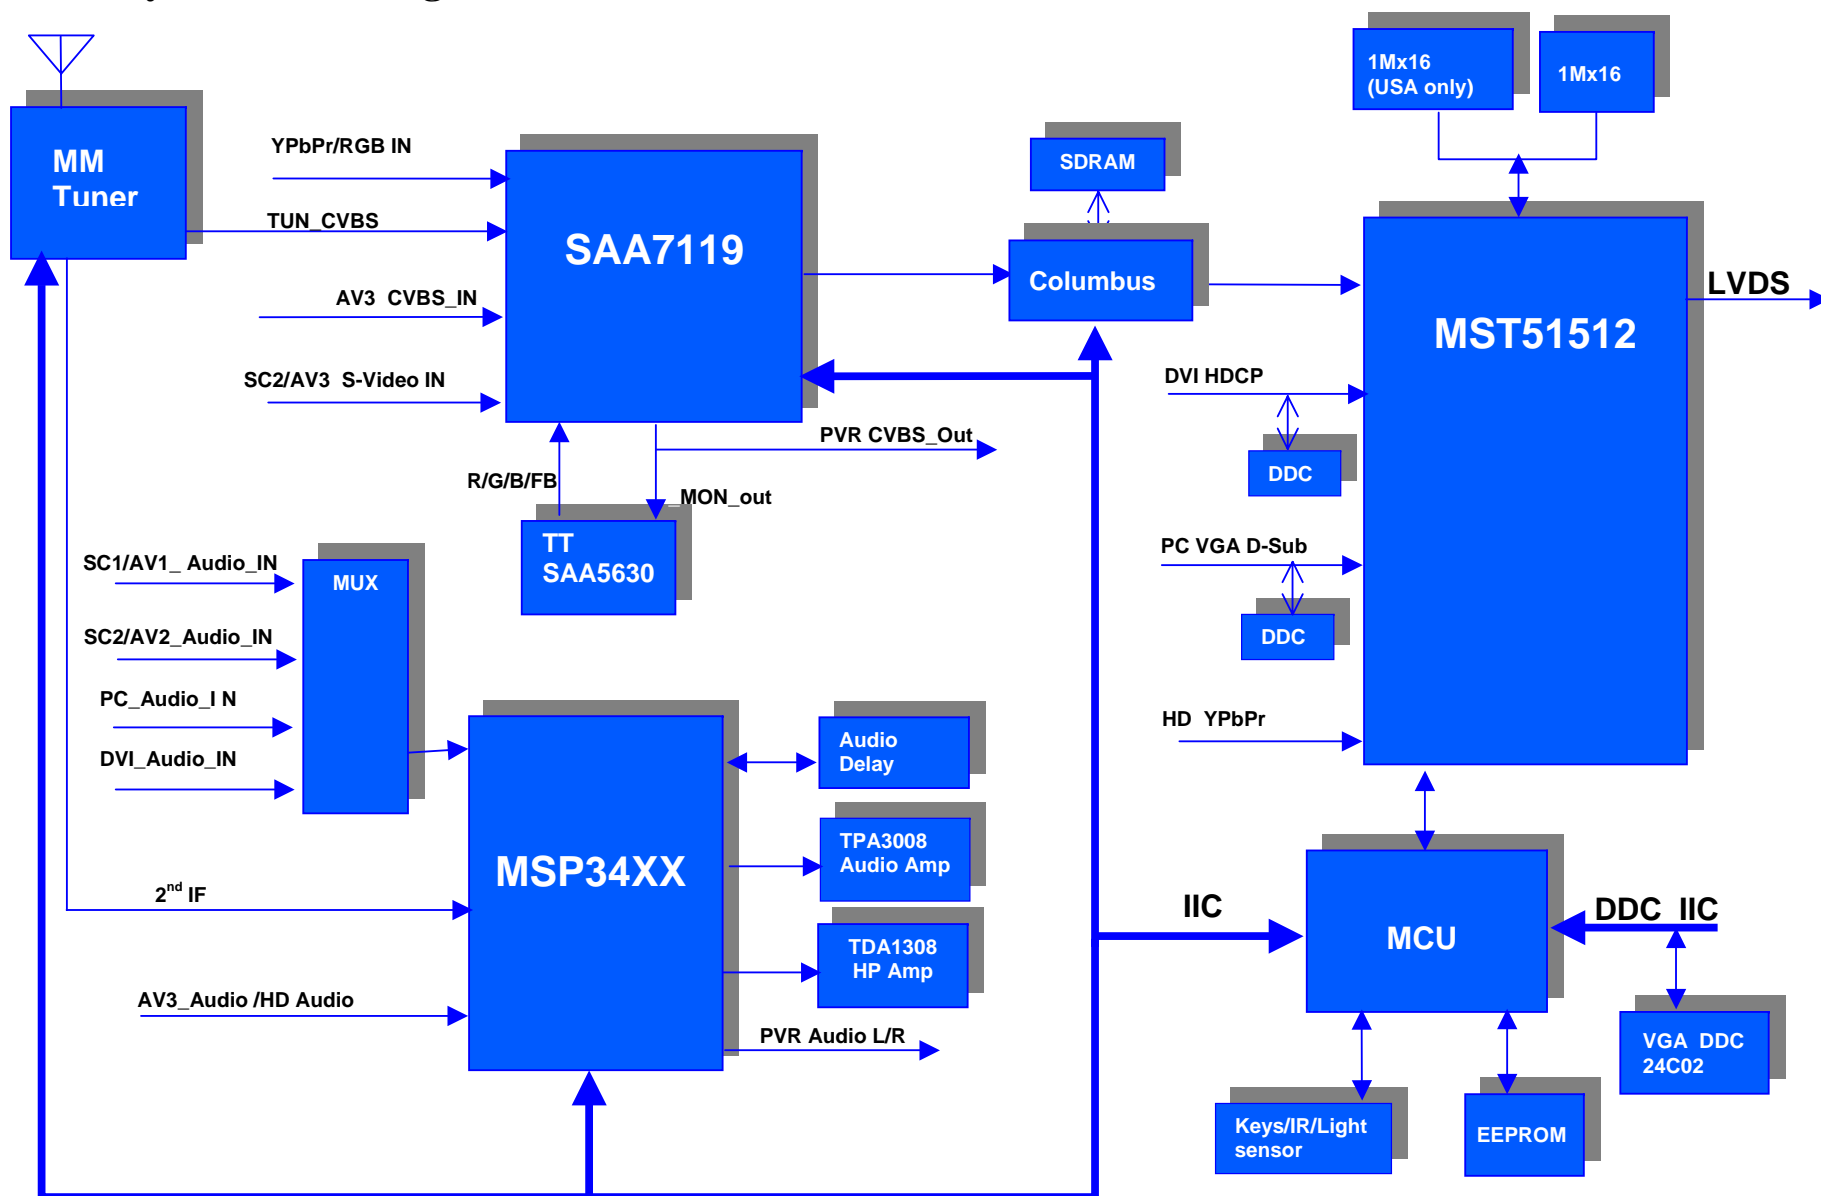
MM Tuner

YPbPr/RGB IN

TUN_CVBS

AV3 CVBS_IN

SC2/AV3 S-Video IN

SAA7119

SDRAM

Columbus

1Mx16 (USA only)

1Mx16

MST51512

LVDS

DVI HDCP

DDC

PC VGA D-Sub

DDC

HD YPbPr

PVR CVBS_Out

R/G/B/FB

MON_out

TT SAA5630

SC1/AV1_ Audio_IN

MUX

SC2/AV2_Audio_IN

PC_Audio_I N

DVI_Audio_IN

MSP34XX

Audio Delay

TPA3008 Audio Amp

TDA1308 HP Amp

$2^{nd}$ IF

AV3_Audio /HD Audio

PVR Audio L/R

IIC

MCU

DDC IIC

VGA DDC 24C02

Keys/IR/Light sensor

EEPROM